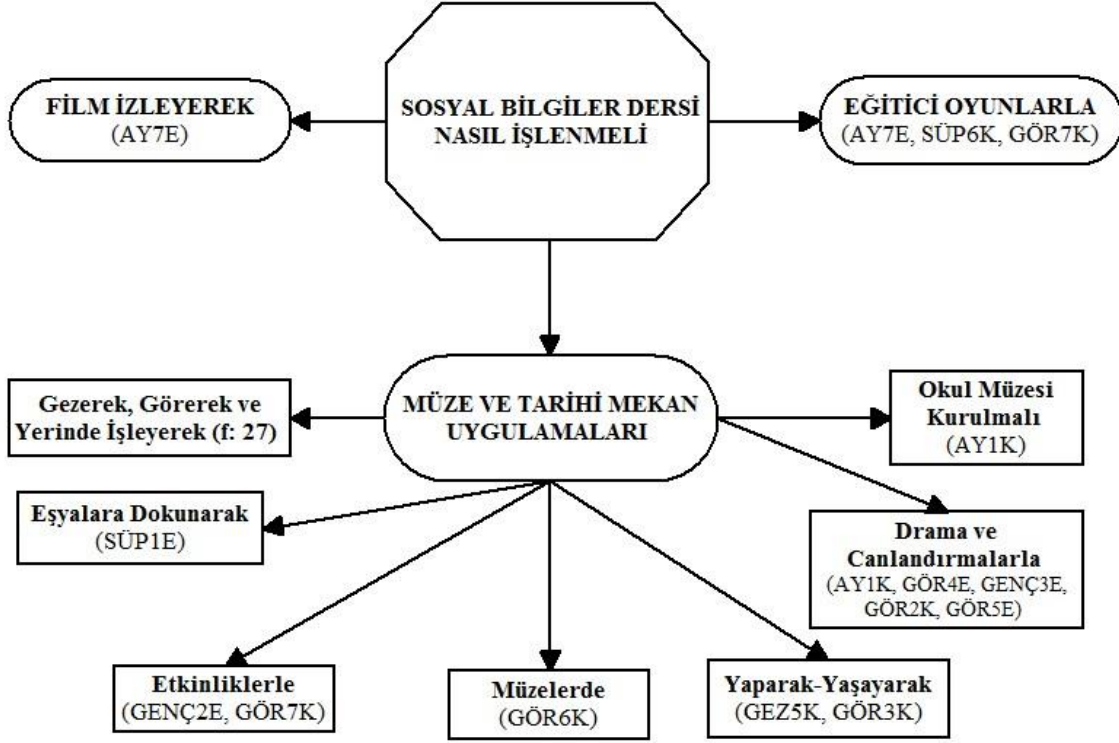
FİLM İZLEYEREK
(AY7E)

SOSYAL BİLGİLER DERSİ NASIL İŞLENMELİ

EĞİTİCİ OYUNLARLA
(AY7E, SÜP6K, GÖR7K)

Gezerek, Görerek ve Yerinde İşleyerek (f: 27)

MÜZE VE TARİHİ MEKAN UYGULAMALARI

Okul Müzesi Kurulmalı
(AY1K)

Eşyalara Dokunarak
(SÜP1E)

Drama ve Canlandırmalarla
(AY1K, GÖR4E, GENÇ3E, GÖR2K, GÖR5E)

Etkinliklerle
(GENÇ2E, GÖR7K)

Müzelerde
(GÖR6K)

Yaparak-Yaşayarak
(GEZ5K, GÖR3K)